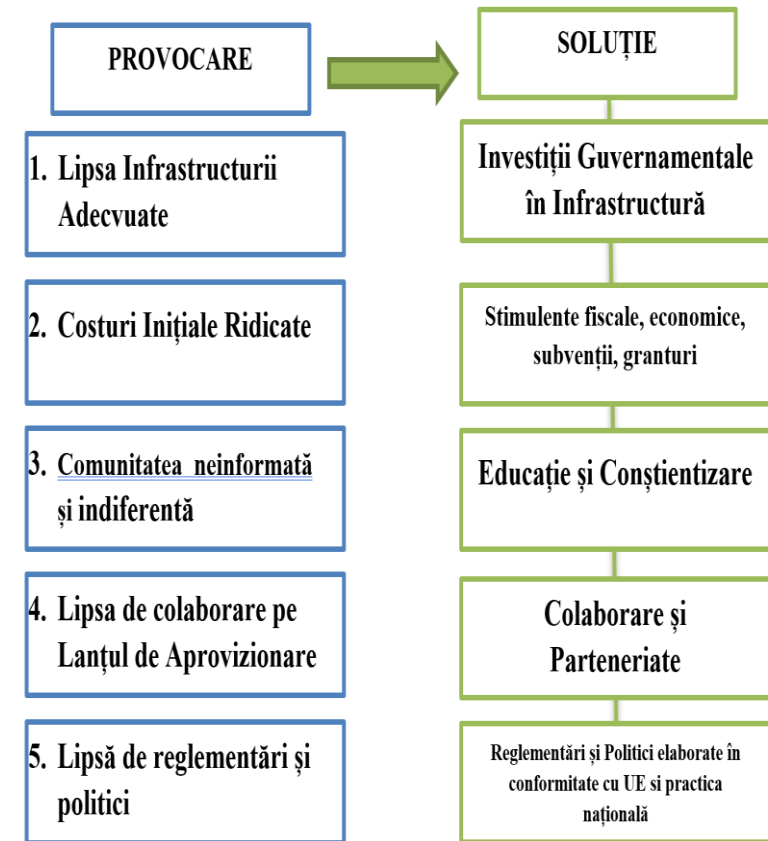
PROVOCARE

SOLUȚIE

1. Lipsa Infrastructurii Adecvuate

Investiții Guvernamentale în Infrastructură

2. Costuri Inițiale Ridicate

Stimulente fiscale, economice, subvenții, granturi

3. Comunitatea neinformată și indiferentă

Educație și Conștientizare

4. Lipsa de colaborare pe Lanțul de Aprovizionare

Colaborare și Parteneriate

5. Lipsă de reglementări și politici

Reglementări și Politici elaborate în conformitate cu UE si practica națională